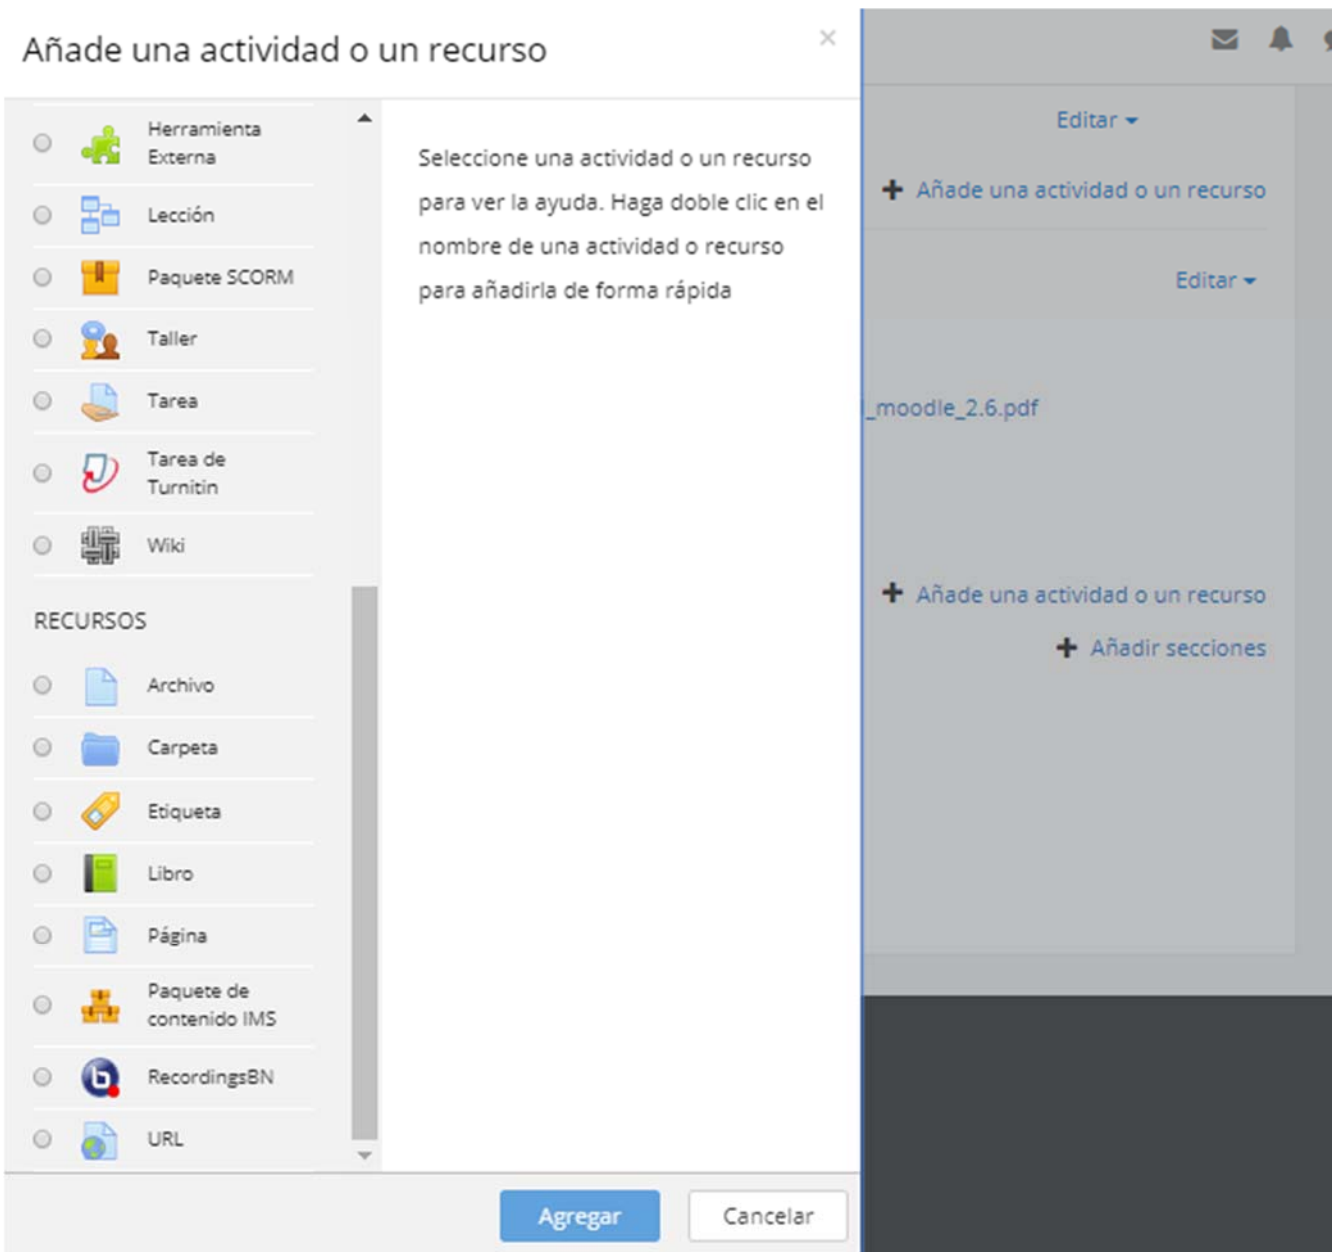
Añade una actividad o un recurso

×

Herramienta Externa

Lección

Paquete SCORM

Taller

Tarea

Tarea de Turnitin

Wiki

RECURSOS

Archivo

Carpeta

Etiqueta

Libro

Página

Paquete de contenido IMS

RecordingsBN

URL

Seleccione una actividad o un recurso para ver la ayuda. Haga doble clic en el nombre de una actividad o recurso para añadirla de forma rápida

Agregar

Cancelar

Editar

+ Añade una actividad o un recurso

Editar

_moodle_2.6.pdf

+ Añade una actividad o un recurso

+ Añadir secciones